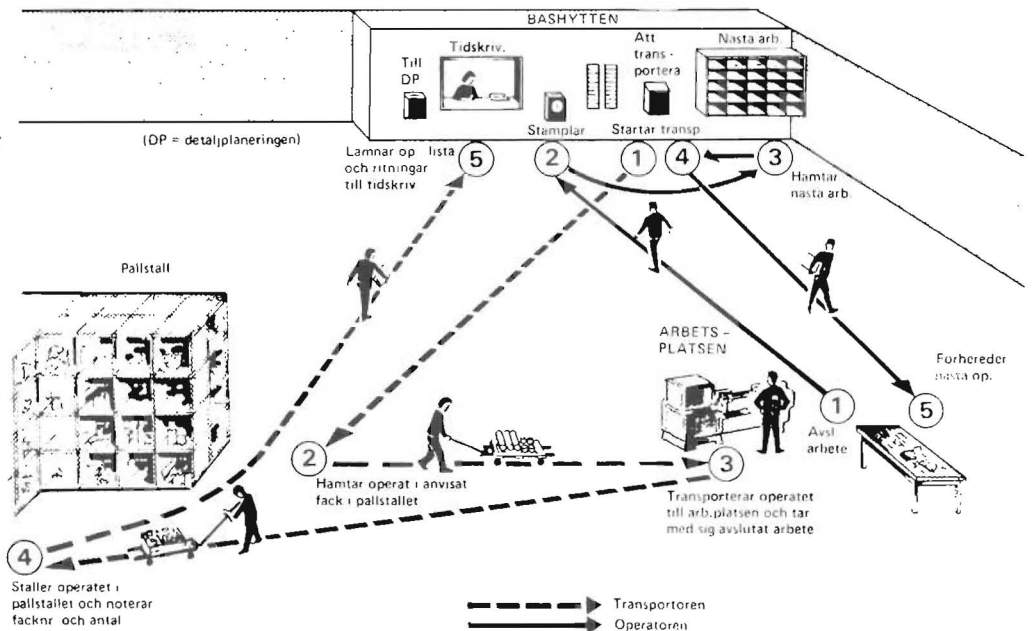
BASHYTTEN

Till DP

Tidskriv.

Att trans-portera

Nasta arb.

Stamplar

Startar transp.

(DP = detaljplaneringen)

Lamnar op. lista och ritningar till tidskriv.

5

2

1

4

3

Hamtar nasta arb.

Pallstall

ARBETS-PLATSEN

Forbereder nasta op.

1

Avsl. arbete

5

2

Hamtar operat i anvisat fack i pallstallet

3

Transporterar operatet till arb.platsen och tar med sig avslutat arbete

4

Staller operatet i pallstallet och noterar facknr. och antal

Transportoren

Operatoren